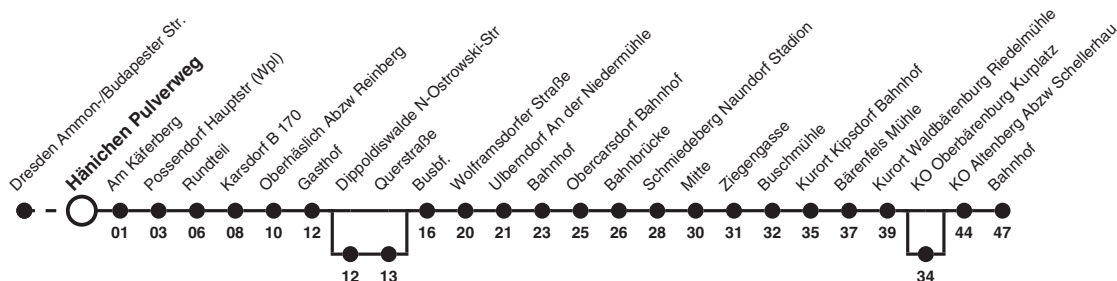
Dresden Ammon-/Budapester Str.
Hänichen Pulverweg
Am Käferberg
Possendorf Hauptstr (Wpl)
Rundteil
Karsdorf B 170
Oberhäslich Abzw Reinberg
Gasthof
Dippoldiswalde N-Ostrowski-Str
Querstraße
Busbf.
Wolframsdorfer Straße
Ulberndorf An der Niedermühle
Bahnhof
Obercarsdorf Bahnhof
Bahnbrücke
Schmiedeberg Naundorf Stadion
Mitte
Ziegengasse
Buschmühle
Kurort Kipsdorf Bahnhof
Bärenfels Mühle
Kurort Waldbärenburg Riedelmühle
KO Oberbärenburg Kurplatz
KO Altenberg Abzw Schellerhau
Bahnhof

01 03 06 08 10 12 12 13 16 20 21 23 25 26 28 30 31 32 35 37 39 34 44 47